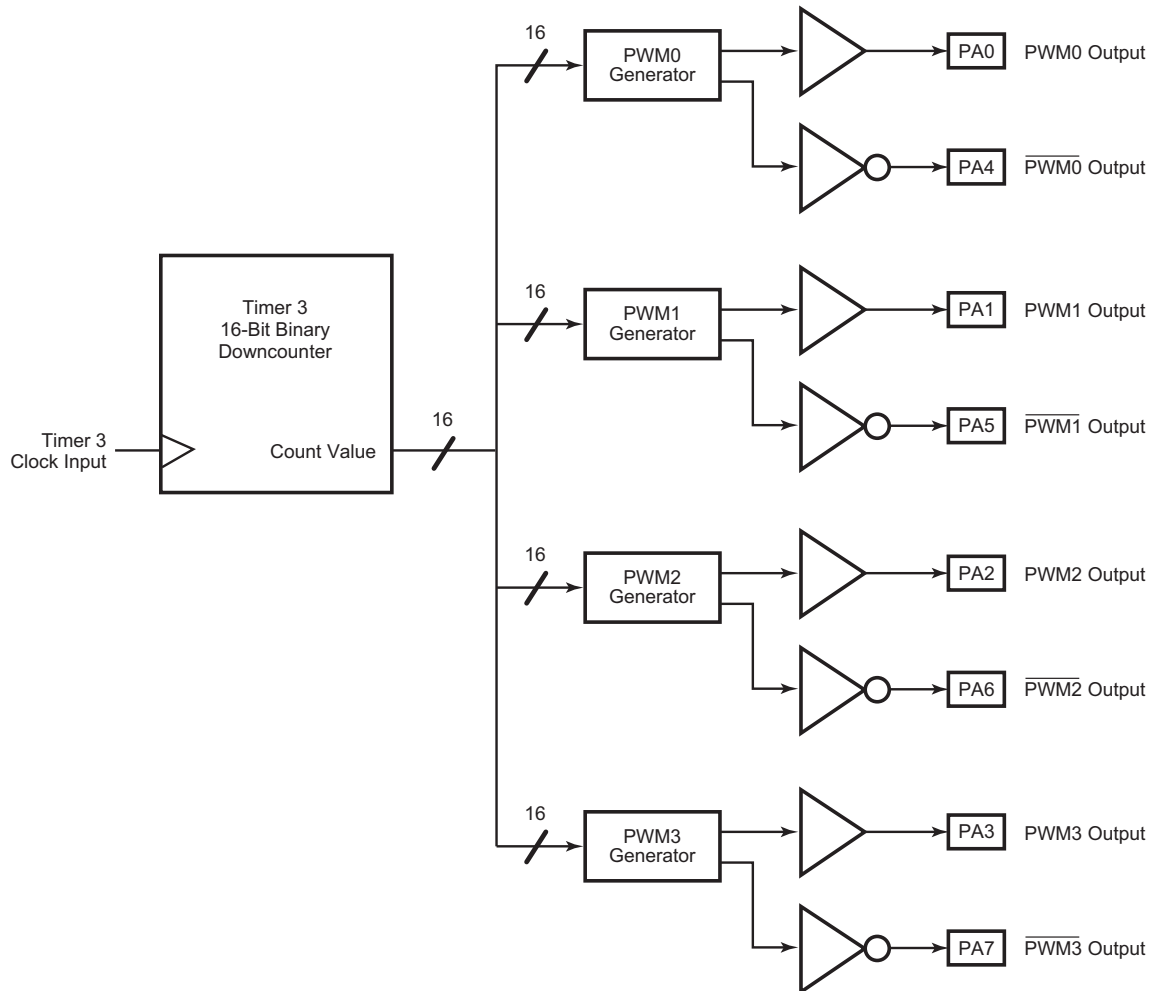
Timer 3
Clock Input

Timer 3
16-Bit Binary
Downcounter

Count Value

16

16

PWM0
Generator

PA0 PWM0 Output

PA4 $\overline{\text{PWM0}}$ Output

16

PWM1
Generator

PA1 PWM1 Output

PA5 $\overline{\text{PWM1}}$ Output

16

PWM2
Generator

PA2 PWM2 Output

PA6 $\overline{\text{PWM2}}$ Output

16

PWM3
Generator

PA3 PWM3 Output

PA7 $\overline{\text{PWM3}}$ Output